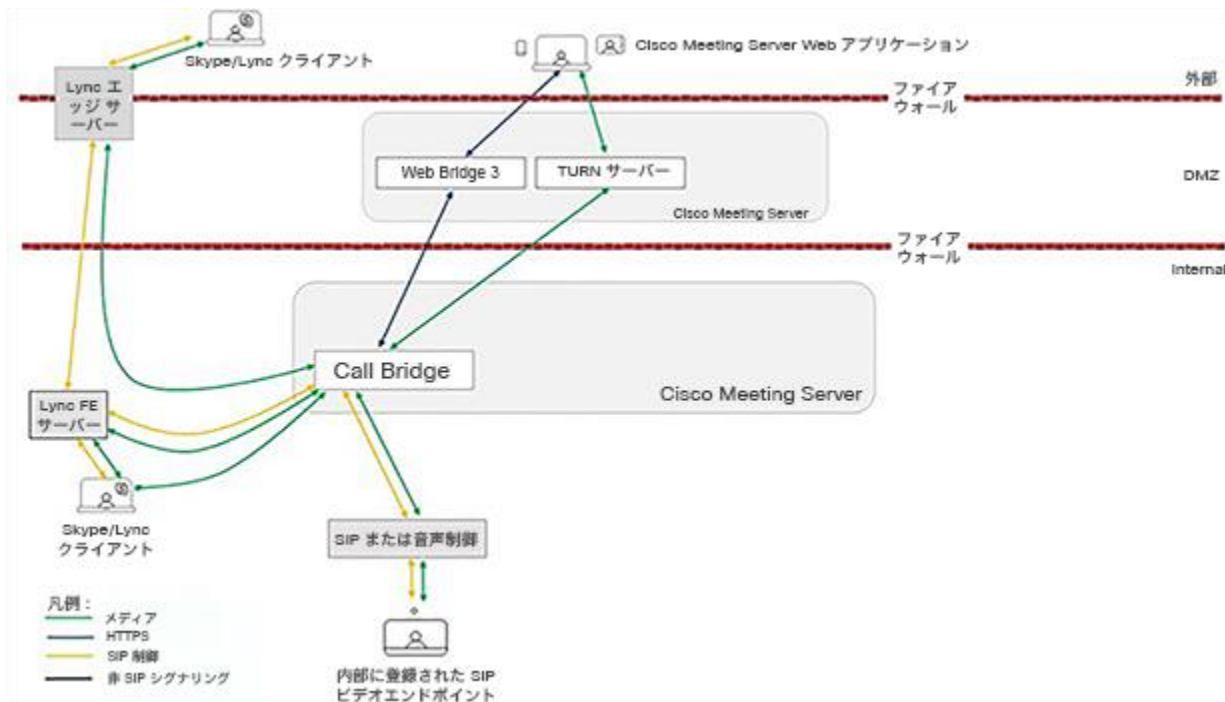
Skype/Lync クライアント

Cisco Meeting Server Web アプリケーション

Lync エッジ サーバー

ファイアウォール

外部

Web Bridge 3

TURN サーバー

DMZ

Cisco Meeting Server

ファイアウォール

Internal

Call Bridge

Cisco Meeting Server

Lync FE サーバー

Skype/Lync クライアント

SIP または音声制御

凡例：
メディア
HTTPS
SIP 制御
非 SIP シグナリング

内部に登録された SIP ビデオエンドポイント